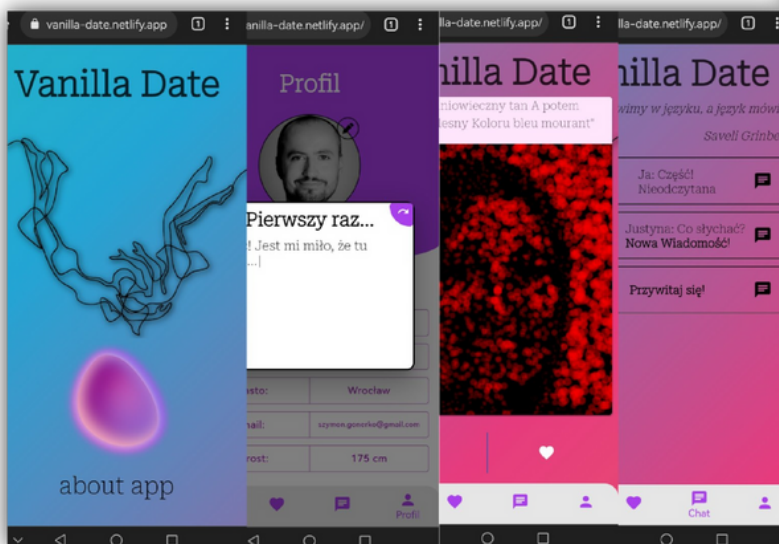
vanilla-date.netlify.app

Vanilla Date

about app

anilla-date.netlify.app/

Profil

Pierwszy raz...

! Jest mi miło, że tu ...|

asto: Wrocław

nail: szymon.gonorko@gmail.com

rost: 175 cm

Profil

lla-date.netlify.app/

illa Date

niowieczny tan A potem lesny Koloru bleu mourant"

lla-date.netlify.app/

illa Date

wimy w języku, a język mów

Saveli Grinbe

Ja: Cześć! Nieodczytana

Justyna: Co słychać? Nowa Wiadomość!

Przywitaj się!

Chat